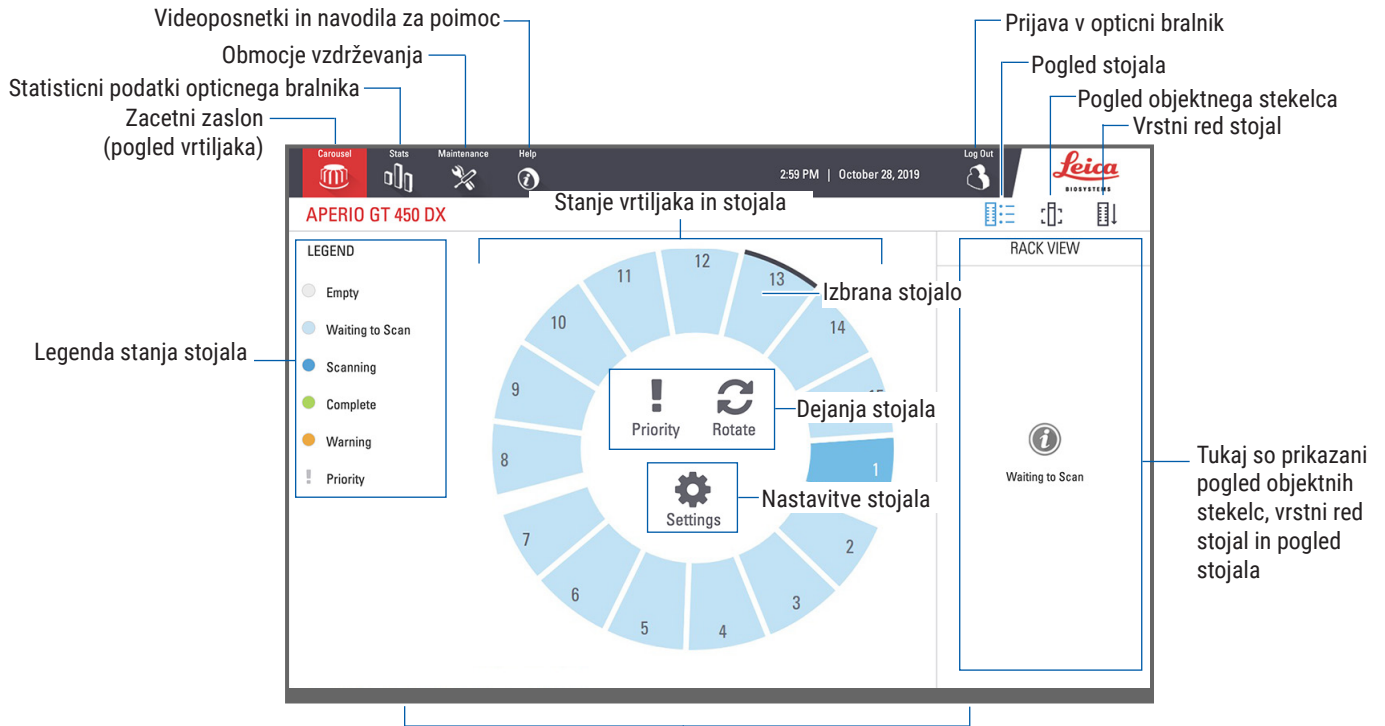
Videoposnetki in navodila za poimoc
Obmocje vzdrževanja
Statisticni podatki opticnega bralnika
Zacetni zaslon (pogled vrtiljaka)
Prijava v opticni bralnik
Pogled stojala
Pogled objektnega stekelca
Vrstni red stojal

Carousel
Stats
Maintenance
Help
2:59 PM | October 28, 2019
Log Out
Leica BIOSYSTEMS
APERIO GT 450 DX
Stanje vrtiljaka in stojala

LEGEND
Empty
Waiting to Scan
Scanning
Complete
Warning
Priority

Legenda stanja stojala

12
13
Izbrana stojalo
11
14
10
9
15
8
1
7
2
6
3
5
4

Priority
Rotate
Dejanja stojala
Settings
Nastavitve stojala

RACK VIEW
Waiting to Scan

Tukaj so prikazani pogled objektnih stekelc, vrstni red stojal in pogled stojala